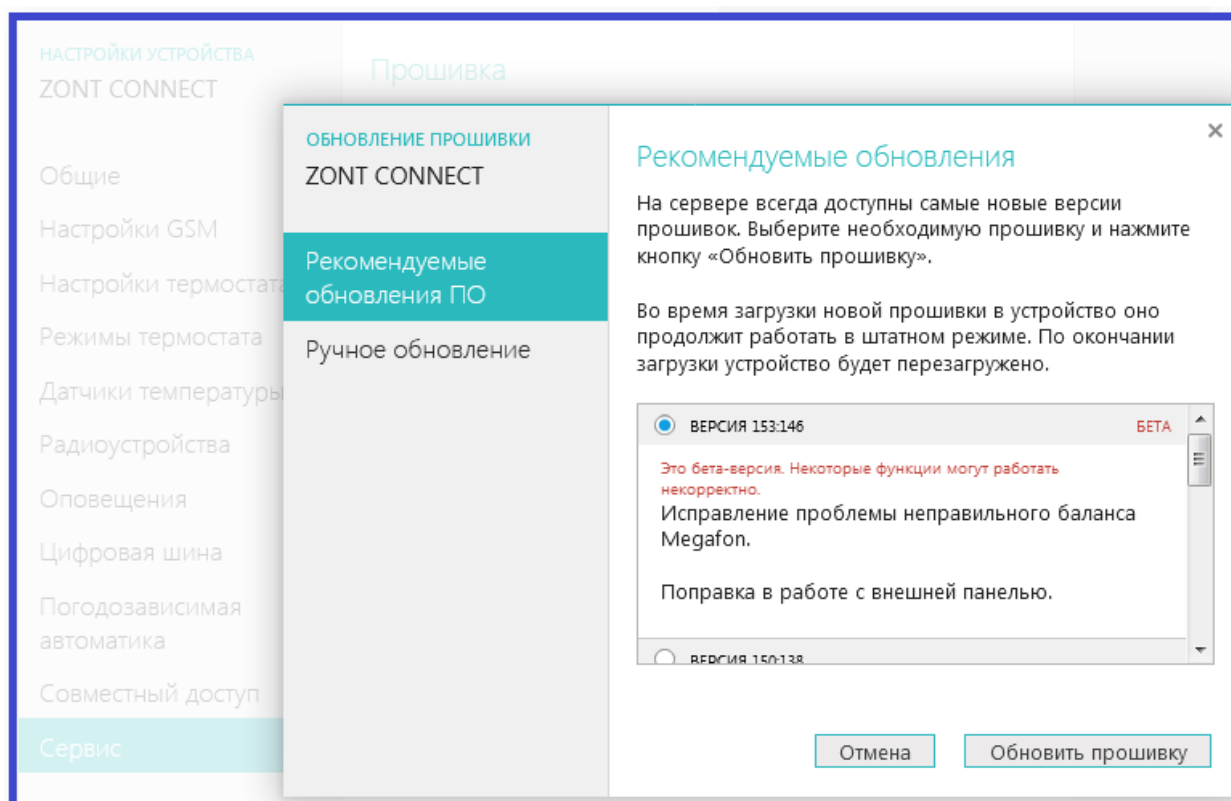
НАСТРОЙКИ УСТРОЙСТВА
ZONT CONNECT

Прошивка

Общие
Настройки GSM
Настройки термостата
Режимы термостата
Датчики температуры
Радиоустройства
Оповещения
Цифровая шина
Погодозависимая автоматика
Совместный доступ
Сервис

ОБНОВЛЕНИЕ ПРОШИВКИ
ZONT CONNECT

Рекомендуемые обновления ПО
Ручное обновление

×

Рекомендуемые обновления

На сервере всегда доступны самые новые версии прошивок. Выберите необходимую прошивку и нажмите кнопку «Обновить прошивку».

Во время загрузки новой прошивки в устройство оно продолжит работать в штатном режиме. По окончании загрузки устройство будет перезагружено.

ВЕРСИЯ 153:146
БЕТА

Это бета-версия. Некоторые функции могут работать некорректно.

Исправление проблемы неправильного баланса Megafon.

Поправка в работе с внешней панелью.

ВЕРСИЯ 150:138

Отмена
Обновить прошивку